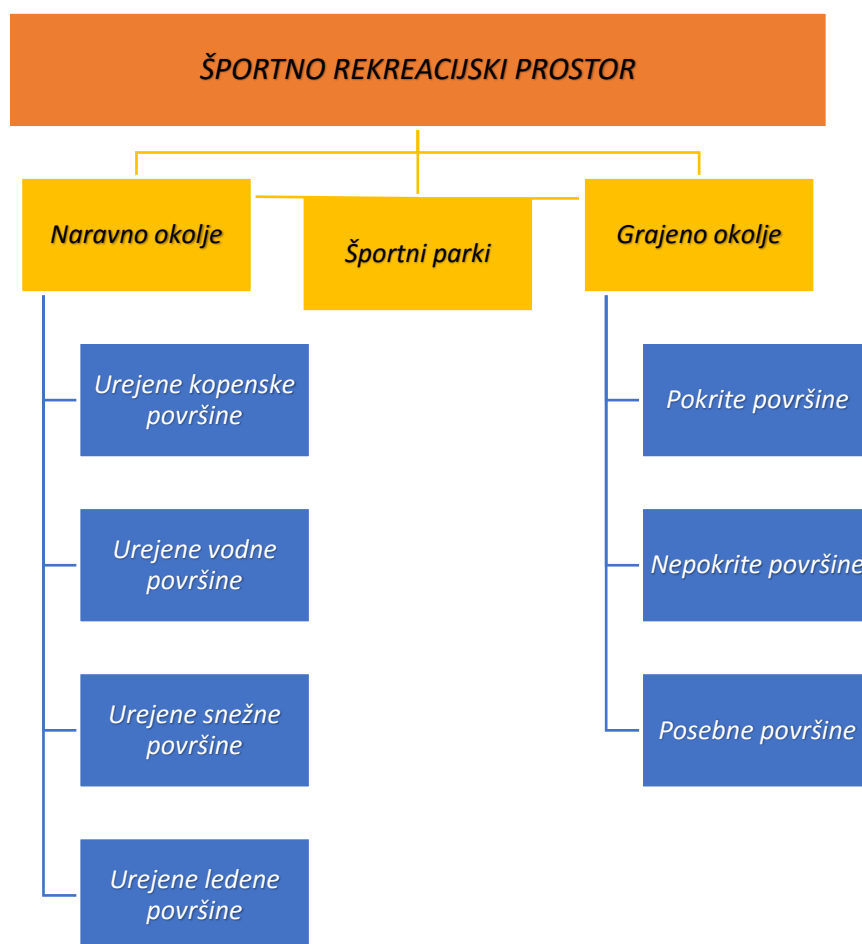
ŠPORTNO REKREACIJSKI PROSTOR

Naravno okolje

Športni parki

Grajeno okolje

Urejene kopenske površine

Urejene vodne površine

Urejene snežne površine

Urejene ledene površine

Pokrite površine

Nepokrite površine

Posebne površine